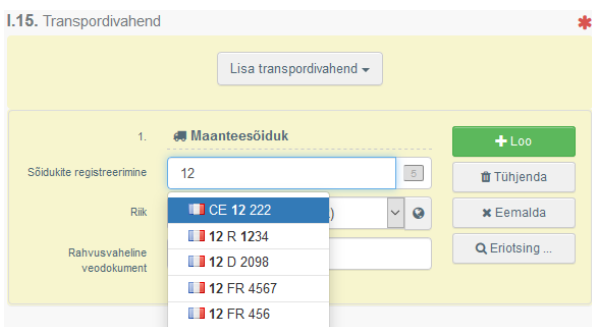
I.15. Transpordivahend

*

Lisa transpordivahend

1. Maanteesõiduk

Sõidukite registreerimine

12

5

Riik

)

Rahvusvaheline veodokument

CE 12 222

12 R 1234

12 D 2098

12 FR 4567

12 FR 456

+ Loo

Tühjenda

Eemalda

Eriotsing ...